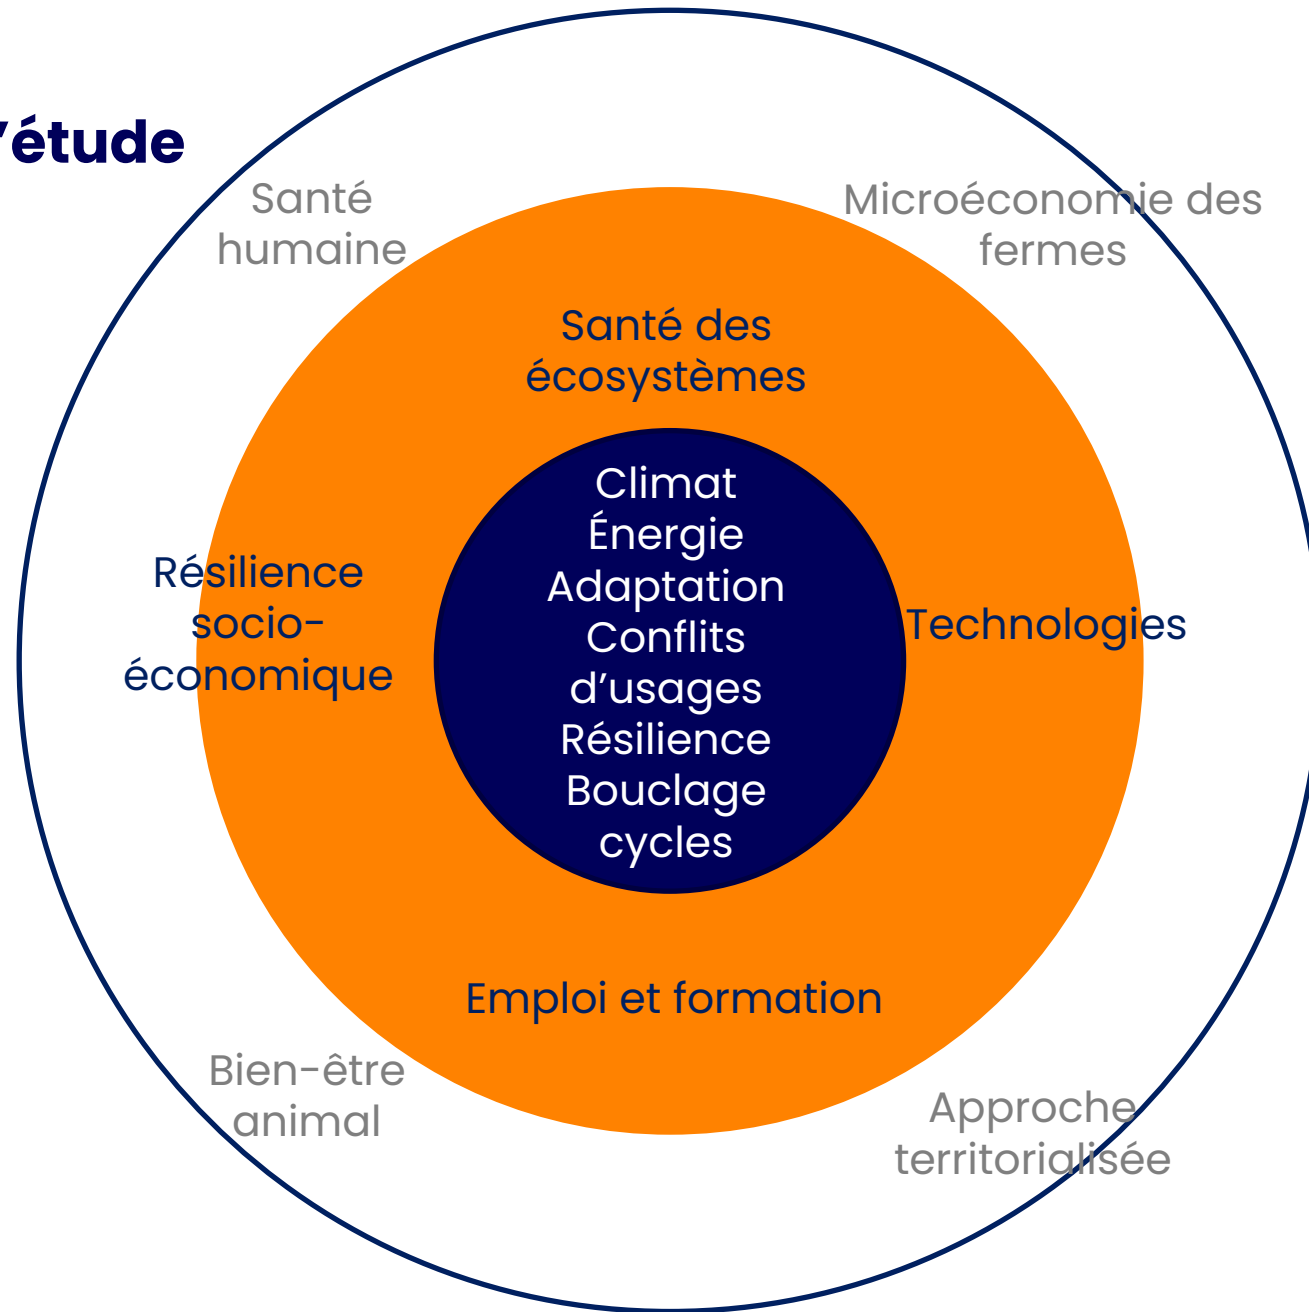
'étude

Santé humaine

Microéconomie des fermes

Santé des écosystèmes

Climat
Énergie
Adaptation
Conflits d'usages
Résilience
Bouclage cycles

Résilience socio-économique

Technologies

Emploi et formation

Bien-être animal

Approche territorialisée